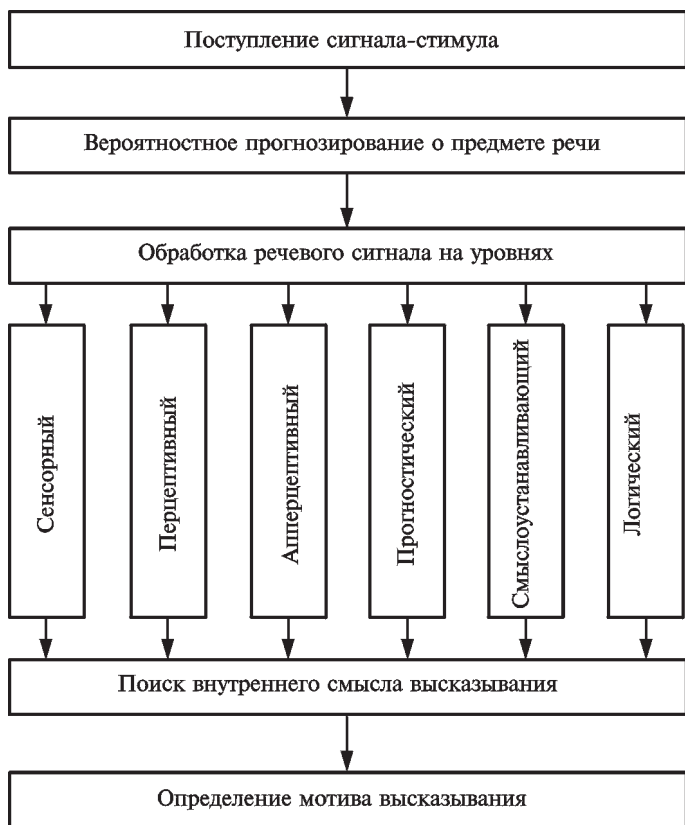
Поступление сигнала-стимула

Вероятностное прогнозирование о предмете речи

Обработка речевого сигнала на уровнях

Сенсорный

Перцептивный

Апперцептивный

Прогностический

Смыслоустанавливающий

Логический

Поиск внутреннего смысла высказывания

Определение мотива высказывания